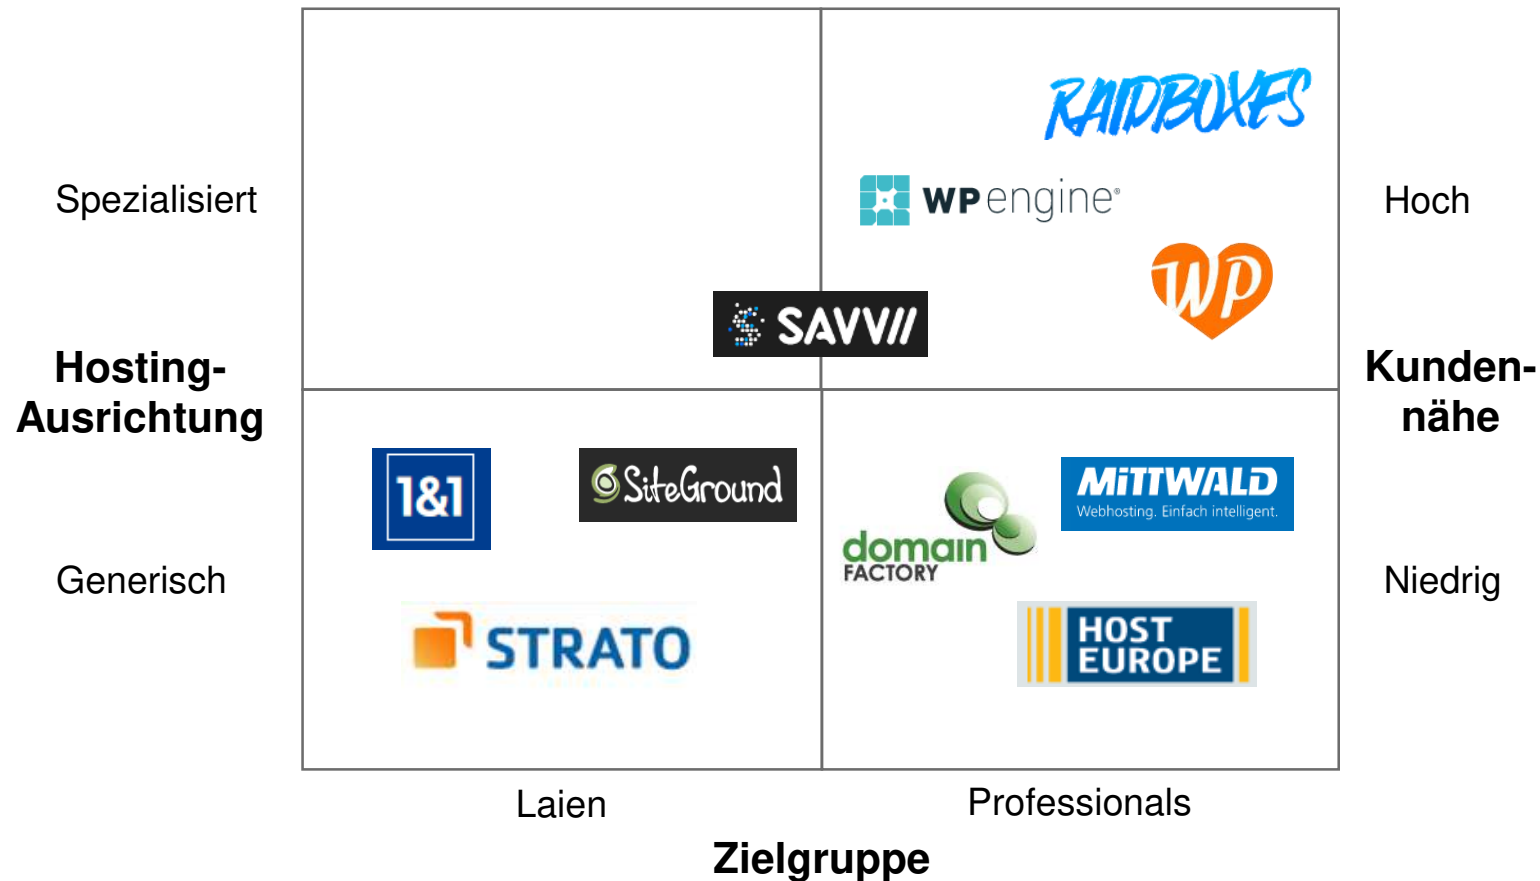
Spezialisiert

Hosting-Ausrichtung

Generisch

RAIDBOXES

WP engine

WP

SAVVII

Hoch

Kunden-nähe

Niedrig

1&1

SiteGround

STRATO

domain FACTORY

MITTWALD Webhosting. Einfach intelligent.

HOST EUROPE

Laien

Professionals

Zielgruppe